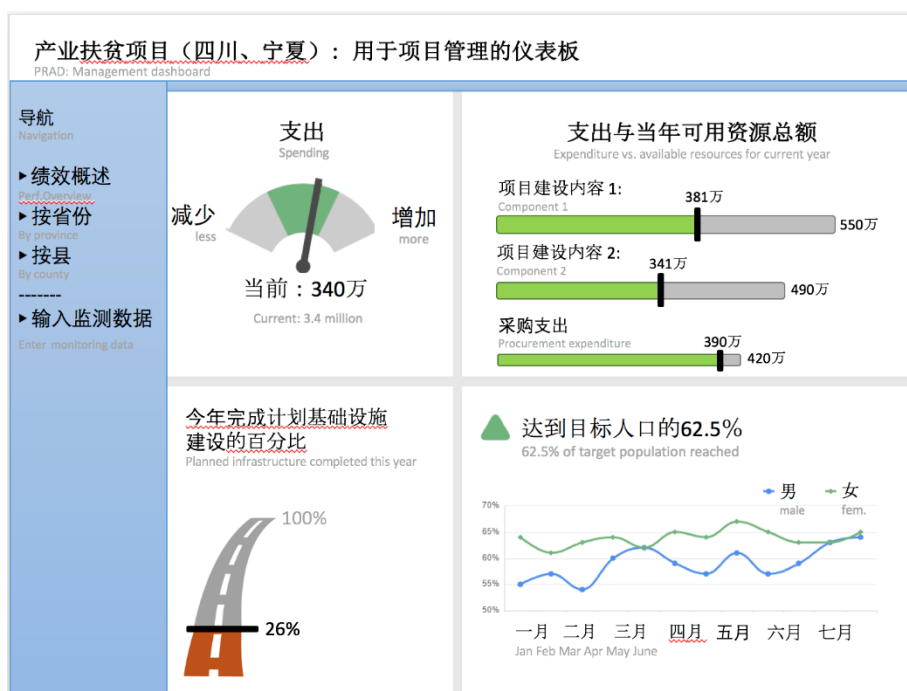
产业扶贫项目（四川、宁夏）：用于项目管理的仪表板
PRAD: Management dashboard

导航
Navigation

▸ 绩效概述
Perf Overview
▸ 按省份
By province
▸ 按县
By county
-------
▸ 输入监测数据
Enter monitoring data

支出
Spending
减少
less
增加
more
当前：340万
Current: 3.4 million

支出与当年可用资源总额
Expenditure vs. available resources for current year
项目建设内容 1:
Component 1
381万
550万
项目建设内容 2:
Component 2
341万
490万
采购支出
Procurement expenditure
390万
420万

今年完成计划基础设施建设的百分比
Planned infrastructure completed this year
100%
26%

达到目标人口的62.5%
62.5% of target population reached
男
male
女
fem.
70%
65%
60%
55%
50%
一月 二月 三月 四月 五月 六月 七月
Jan Feb Mar Apr May June